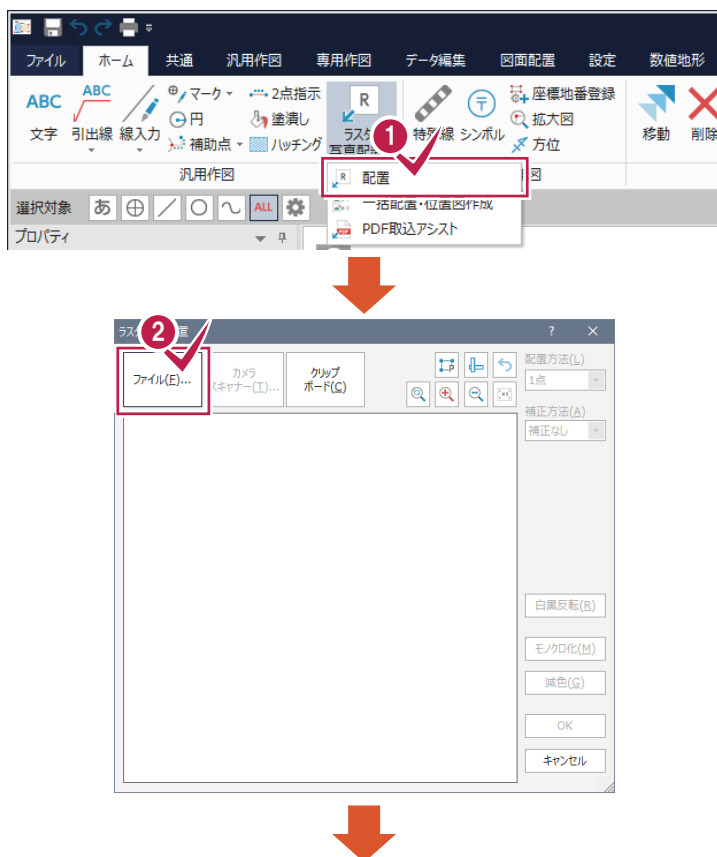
ファイル ホーム 共通 汎用作図 専用作図 データ編集 図面配置 設定 数値地形

ABC 文字 ABC 引出線 線入力 マーク 円 補助点 2点指示 塗潰し ハッチング R ラスタ 写真 特殊線 シンボル 座標地番登録 拡大図 方位 移動 削除

汎用作図 図

1

配置
一括配置・位置図作成
PDF取込アシスト

選択対象 あ ALL
プロパティ

ラスタ 配置 ? ×

2

ファイル(F)... カメラ スキャナー(T)... クリップ ボード(C)

配置方法(L)
1点
補正方法(A)
補正なし

白黒反転(R)
モノクロ化(M)
減色(G)
OK
キャンセル